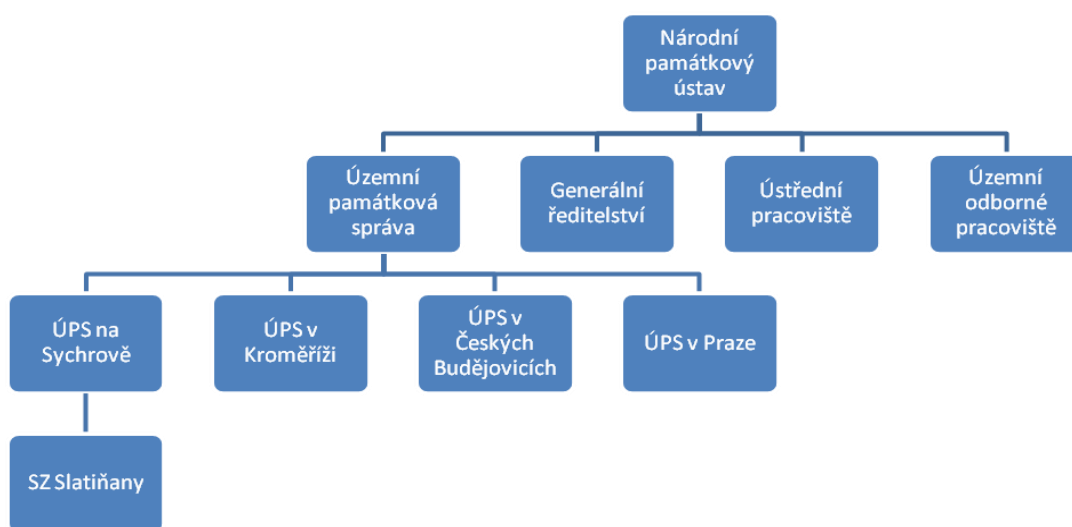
Národní památkový ústav

Územní památková správa

Generální ředitelství

Ústřední pracoviště

Územní odborné pracoviště

ÚPS na Sychrově

ÚPS v Kroměříži

ÚPS v Českých Budějovicích

ÚPS v Praze

SZ Slatiňany